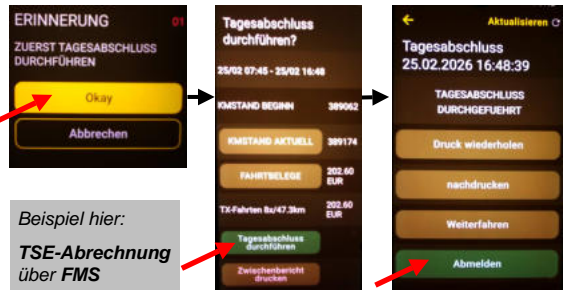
ERINNERUNG 01

ZUERST TAGESABSCHLUSS DURCHFÜHREN

Okay

Abbrechen

Tagesabschluss durchführen?

25/02 07:45 - 25/02 16:48

KMSTAND BEGINN 389062

KMSTAND AKTUELL 389174

FAHRTBELEGE 202.60 EUR

TX-Fahrten 8x/47.3km 202.60 EUR

Tagesabschluss durchführen

Zwischenbericht drucken

Aktualisieren

Tagesabschluss 25.02.2026 16:48:39

TAGESABSCHLUSS DURCHGEFUEHRT

Druck wiederholen

nachdrucken

Weiterfahren

Abmelden

Beispiel hier:

TSE-Abrechnung über FMS